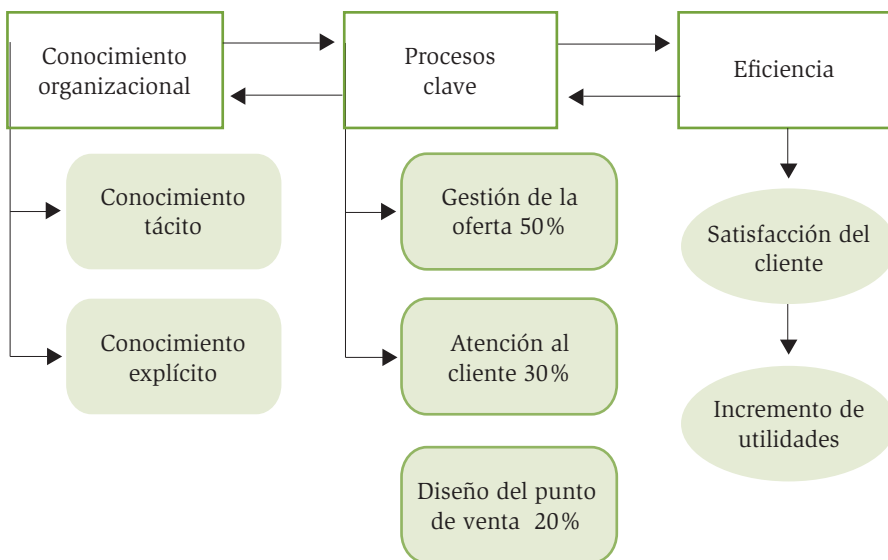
Conocimiento organizacional

Procesos clave

Eficiencia

Conocimiento tácito

Conocimiento explícito

Gestión de la oferta 50%

Atención al cliente 30%

Diseño del punto de venta 20%

Satisfacción del cliente

Incremento de utilidades